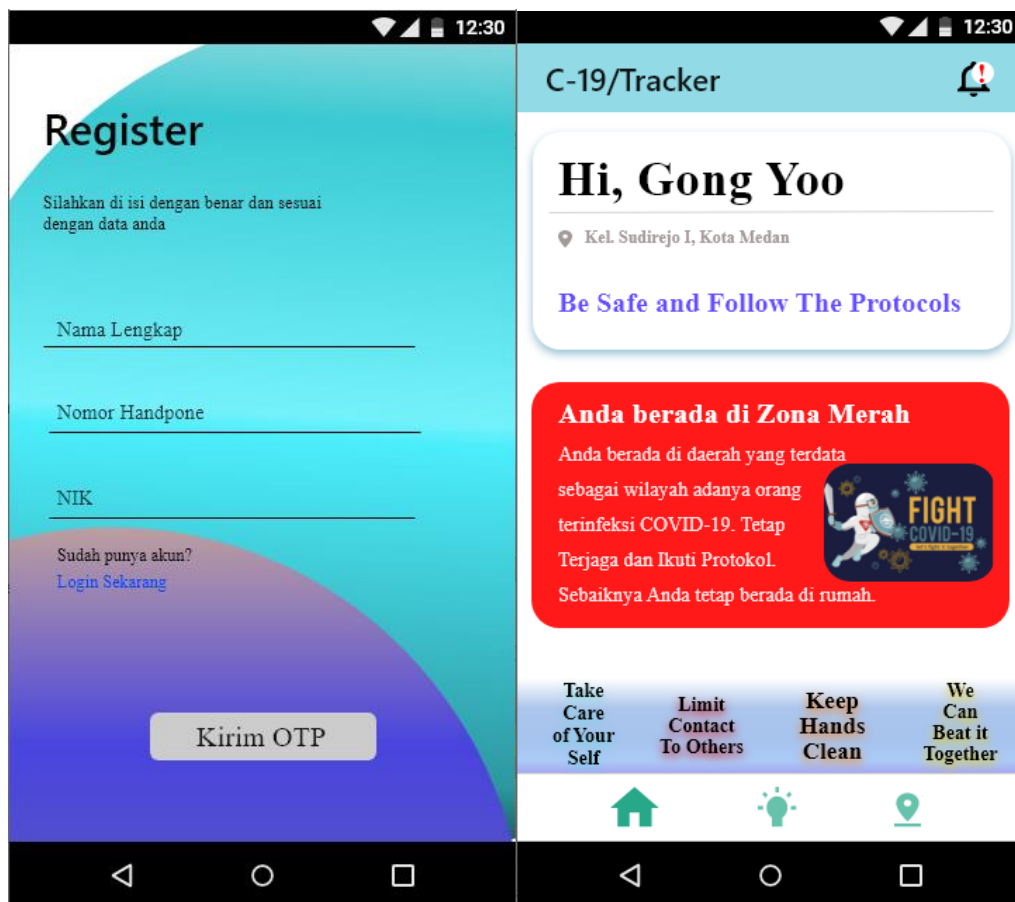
12:30

Register

Silahkan di isi dengan benar dan sesuai dengan data anda

Nama Lengkap

Nomor Handpone

NIK

Sudah punya akun?
Login Sekarang

Kirim OTP

12:30

C-19/Tracker

Hi, Gong Yoo

Kel. Sudirejo I, Kota Medan

Be Safe and Follow The Protocols

Anda berada di Zona Merah

Anda berada di daerah yang terdata sebagai wilayah adanya orang terinfeksi COVID-19. Tetap Terjaga dan Ikuti Protokol. Sebaiknya Anda tetap berada di rumah.

FIGHT COVID-19

Take Care of Your Self

Limit Contact To Others

Keep Hands Clean

We Can Beat it Together